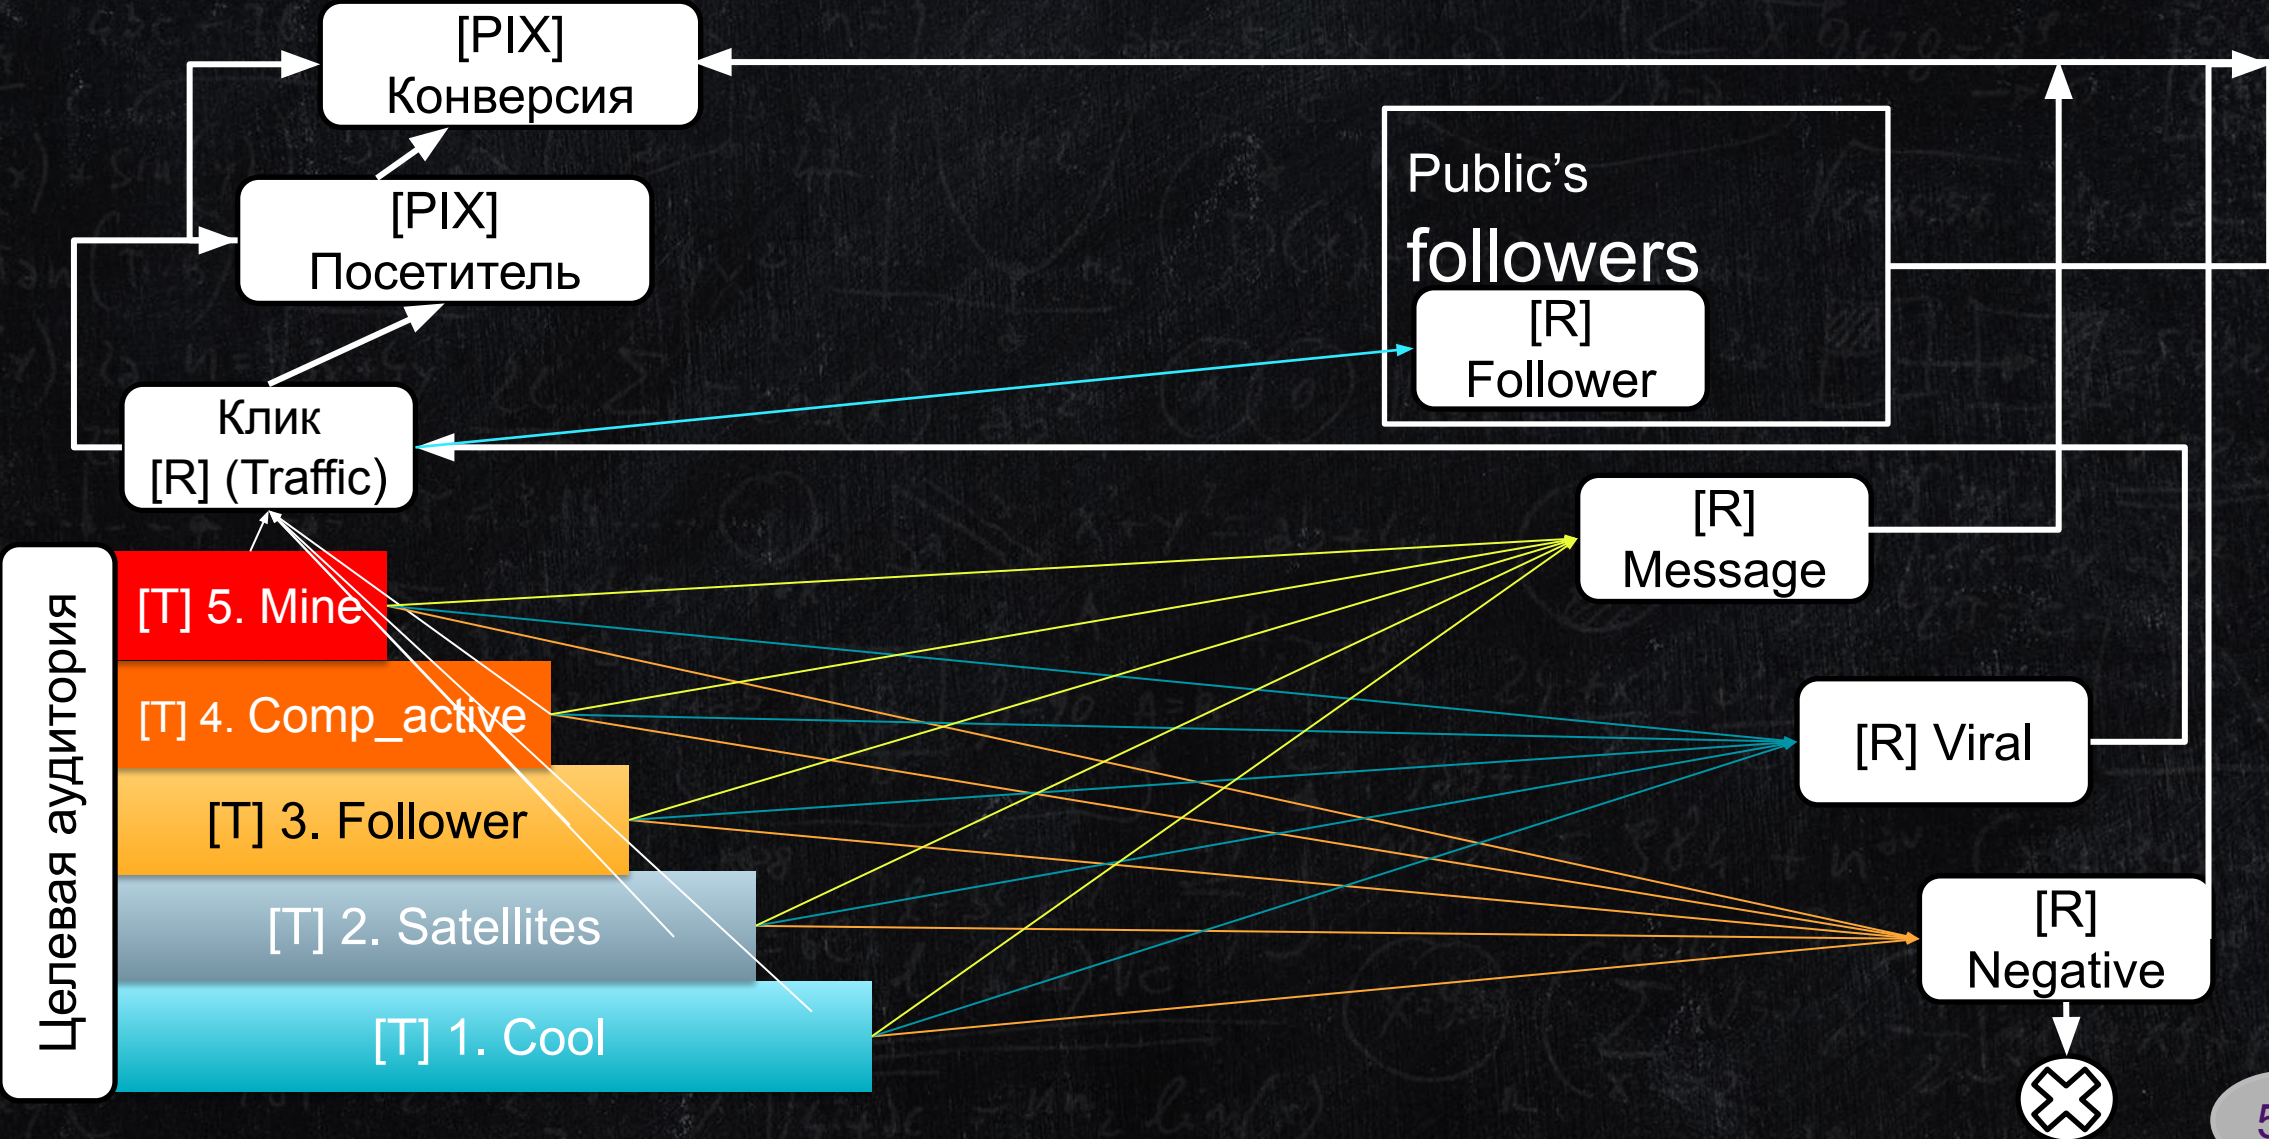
[PIX]
Конверсия

[PIX]
Посетитель

Клик
[R] (Traffic)

Public's
followers
[R]
Follower

[R]
Message

[R] Viral

[R]
Negative

Целевая аудитория

[T] 5. Mine
[T] 4. Comp_active
[T] 3. Follower
[T] 2. Satellites
[T] 1. Cool

5